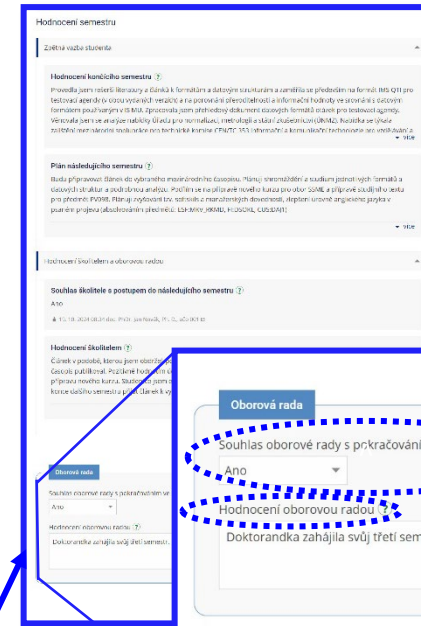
Hodnocení semestru

Zpětná vazba studenta

Hodnocení končícího semestru ?

Provedla jsem rešerši literatury a článků k formátům a datovým strukturám a zaměřila se především na formát IMS QTI pro testovací agendy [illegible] verzích a na porovnání přenositelnosti a informační hodnoty ve srovnání s datovými formáty používanými v IS MU. Zpracovala jsem přehledový dokument datových formátů otázek pro testovací agendy. Věnovala jsem se analýze nabídky Úřadu pro normalizaci, metrologii a státní zkušebnictví (ÚNMZ). Nastudovala jsem zaštítění metodických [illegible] pro technické komise CEN/TC 353 Informační a komunikační technologie pro vzdělávání a

▾ více

Plán následujícího semestru ?

Budu připravovat článek do vybraného impaktovaného časopisu. Plánuji shromáždění a studium jednotlivých formátů a datových struktur a podrobnou analýzu. Počítám se s přípravou nového kurzu pro obor SSME a přípravě studijního textu pro předmět PV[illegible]. Plánuji zvyšování tzv. softskills a manažerských dovedností, zlepšení úrovně anglického jazyka v psaném projevu (absolvováním předmětů: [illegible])

▾ více

Hodnocení školitelem a oborovou radou

Souhlas školitele s postupem do následujícího semestru ?

Ano

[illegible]

Hodnocení školitelem ?

Článek v podobě, kterou jsem obdržel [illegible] časopis publikovat. Počátečné hodnocení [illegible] přípravu nového kurzu. Studentka jsem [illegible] konce dalšího semestru psát článek k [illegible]

Oborová rada

Souhlas oborové rady s pokračováním ve

Ano

Hodnocení oborovou radou ?

Doktorandka zahájila svůj třetí semestr.

Oborová rada

Souhlas oborové rady s pokračování

Ano

Hodnocení oborovou radou ?

Doktorandka zahájila svůj třetí sem